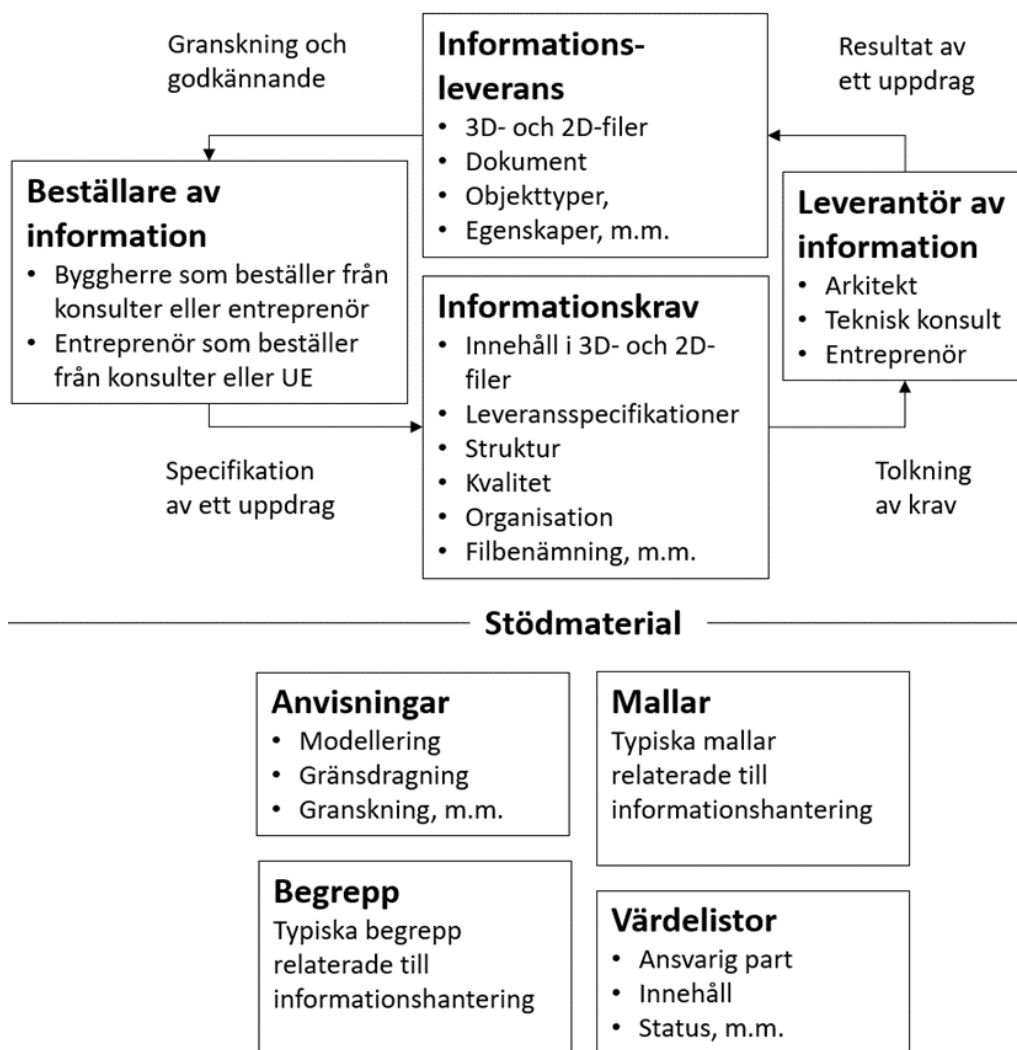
Granskning och godkännande

Informationsleverans
• 3D- och 2D-filer
• Dokument
• Objekttyper,
• Egenskaper, m.m.

Resultat av ett uppdrag

Beställare av information
• Byggherre som beställer från konsulter eller entreprenör
• Entreprenör som beställer från konsulter eller UE

Leverantör av information
• Arkitekt
• Teknisk konsult
• Entreprenör

Informationskrav
• Innehåll i 3D- och 2D-filer
• Leveransspecifikationer
• Struktur
• Kvalitet
• Organisation
• Filbenämning, m.m.

Specifikation av ett uppdrag

Tolkning av krav

Stödmaterial

Anvisningar
• Modellering
• Gränsdragning
• Granskning, m.m.

Mallar
Typiska mallar relaterade till informationshantering

Begrepp
Typiska begrepp relaterade till informationshantering

Värdelistor
• Ansvarig part
• Innehåll
• Status, m.m.